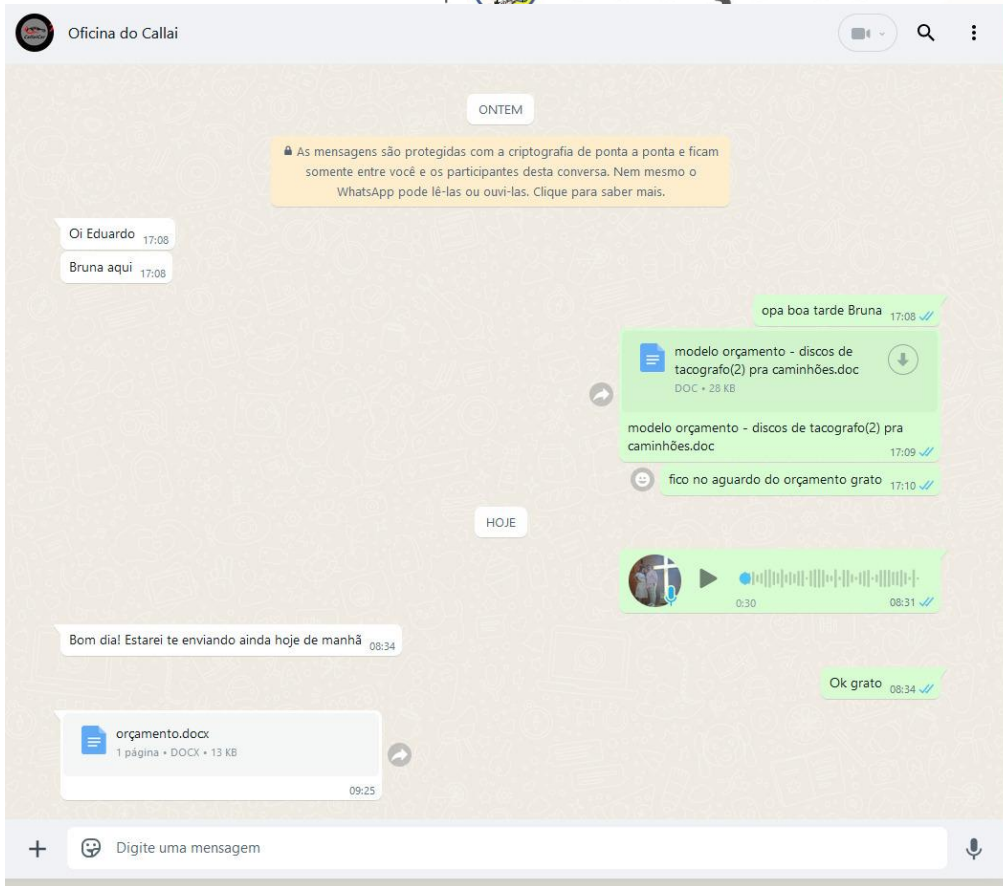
Oficina do Callai

ONTEM

As mensagens são protegidas com a criptografia de ponta a ponta e ficam somente entre você e os participantes desta conversa. Nem mesmo o WhatsApp pode lê-las ou ouvi-las. Clique para saber mais.

Oi Eduardo 17:08

Bruna aqui 17:08

opa boa tarde Bruna 17:08

modelo orçamento - discos de tacografo(2) pra caminhões.doc
DOC • 28 KB

modelo orçamento - discos de tacografo(2) pra caminhões.doc 17:09

fico no aguardo do orçamento grato 17:10

HOJE

0:30 08:31

Bom dia! Estarei te enviando ainda hoje de manhã 08:34

Ok grato 08:34

orçamento.docx
1 página • DOCX • 13 KB
09:25

Digite uma mensagem